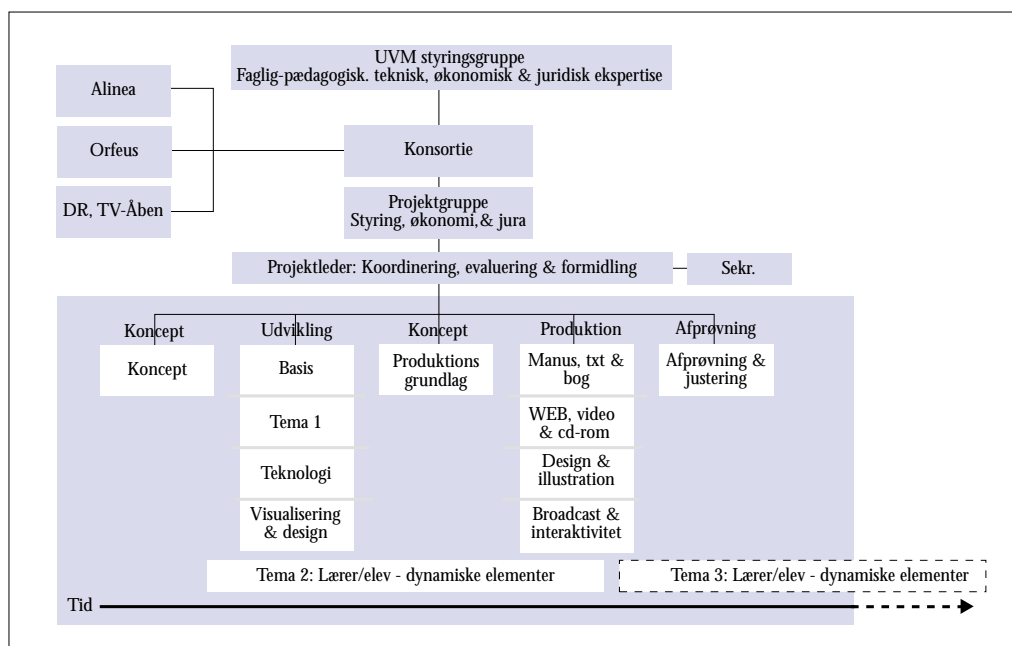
UVM styringsgruppe
Faglig-pædagogisk. teknisk, økonomisk & juridisk ekspertise

Alinea

Orfeus

DR, TV-Åben

Konsortie

Projektgruppe
Styring, økonomi,& jura

Projektleder: Koordinering, evaluering & formidling

Sekr.

Koncept

Koncept

Udvikling

Basis

Tema 1

Teknologi

Visualisering & design

Koncept

Produktions grundlag

Produktion

Manus, txt & bog

WEB, video & cd-rom

Design & illustration

Broadcast & interaktivitet

Afprøvning

Afprøvning & justering

Tema 2: Lærer/elev - dynamiske elementer

Tema 3: Lærer/elev - dynamiske elementer

Tid